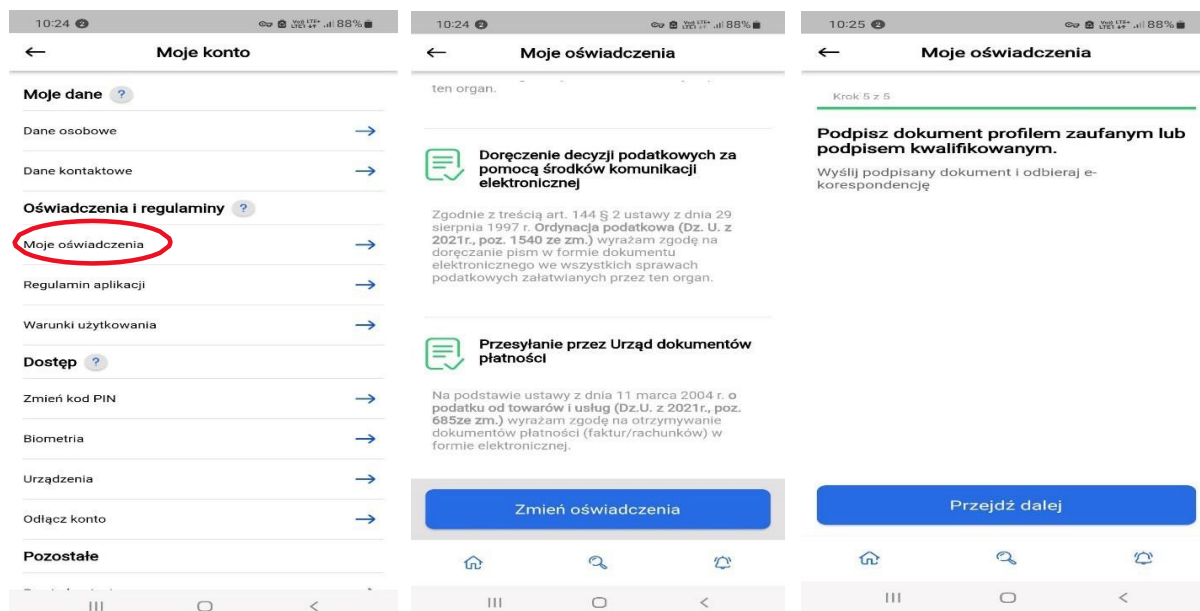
10:24 88%

←

Moje konto

Moje dane ?

Dane osobowe

Dane kontaktowe

Oświadczenia i regulaminy ?

Moje oświadczenia

Regulamin aplikacji

Warunki użytkowania

Dostęp ?

Zmień kod PIN

Biometria

Urządzenia

Odłącz konto

Pozostałe

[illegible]

10:24 88%

←

Moje oświadczenia

ten organ.

Doręczenie decyzji podatkowych za pomocą środków komunikacji elektronicznej

Zgodnie z treścią art. 144 § 2 ustawy z dnia 29 sierpnia 1997 r. Ordynacja podatkowa (Dz. U. z 2021r., poz. 1540 ze zm.) wyrażam zgodę na doręczanie pism w formie dokumentu elektronicznego we wszystkich sprawach podatkowych załatwianych przez ten organ.

Przesyłanie przez Urząd dokumentów płatności

Na podstawie ustawy z dnia 11 marca 2004 r. o podatku od towarów i usług (Dz.U. z 2021r., poz. 685ze zm.) wyrażam zgodę na otrzymywanie dokumentów płatności (faktur/rachunków) w formie elektronicznej.

Zmień oświadczenia

10:25 88%

←

Moje oświadczenia

Krok 5 z 5

Podpisz dokument profilem zaufanym lub podpisem kwalifikowanym.

Wyślij podpisany dokument i odbieraj e-korespondencję

Przejdź dalej